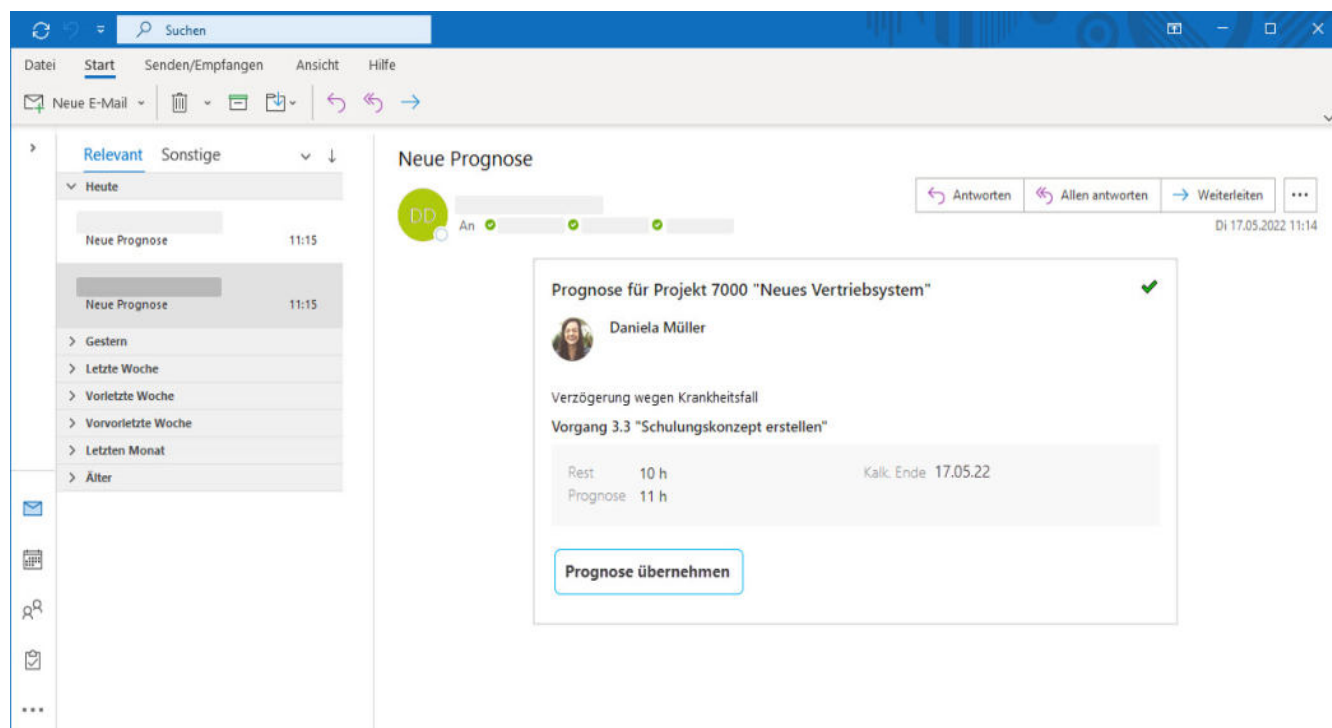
Suchen

Datei Start Senden/Empfangen Ansicht Hilfe

Neue E-Mail

Relevant Sonstige

Heute

Neue Prognose 11:15

Neue Prognose 11:15

Gestern

Letzte Woche

Vorletzte Woche

Vorvorletzte Woche

Letzten Monat

Älter

Neue Prognose

DD

An

Antworten Allen antworten Weiterleiten ...

Di 17.05.2022 11:14

Prognose für Projekt 7000 "Neues Vertriebsystem"

Daniela Müller

Verzögerung wegen Krankheitsfall

Vorgang 3.3 "Schulungskonzept erstellen"

| Rest | 10 h | Kalk. Ende | 17.05.22 |
|---|---|---|---|
| Prognose | 11 h | | |

Prognose übernehmen

...